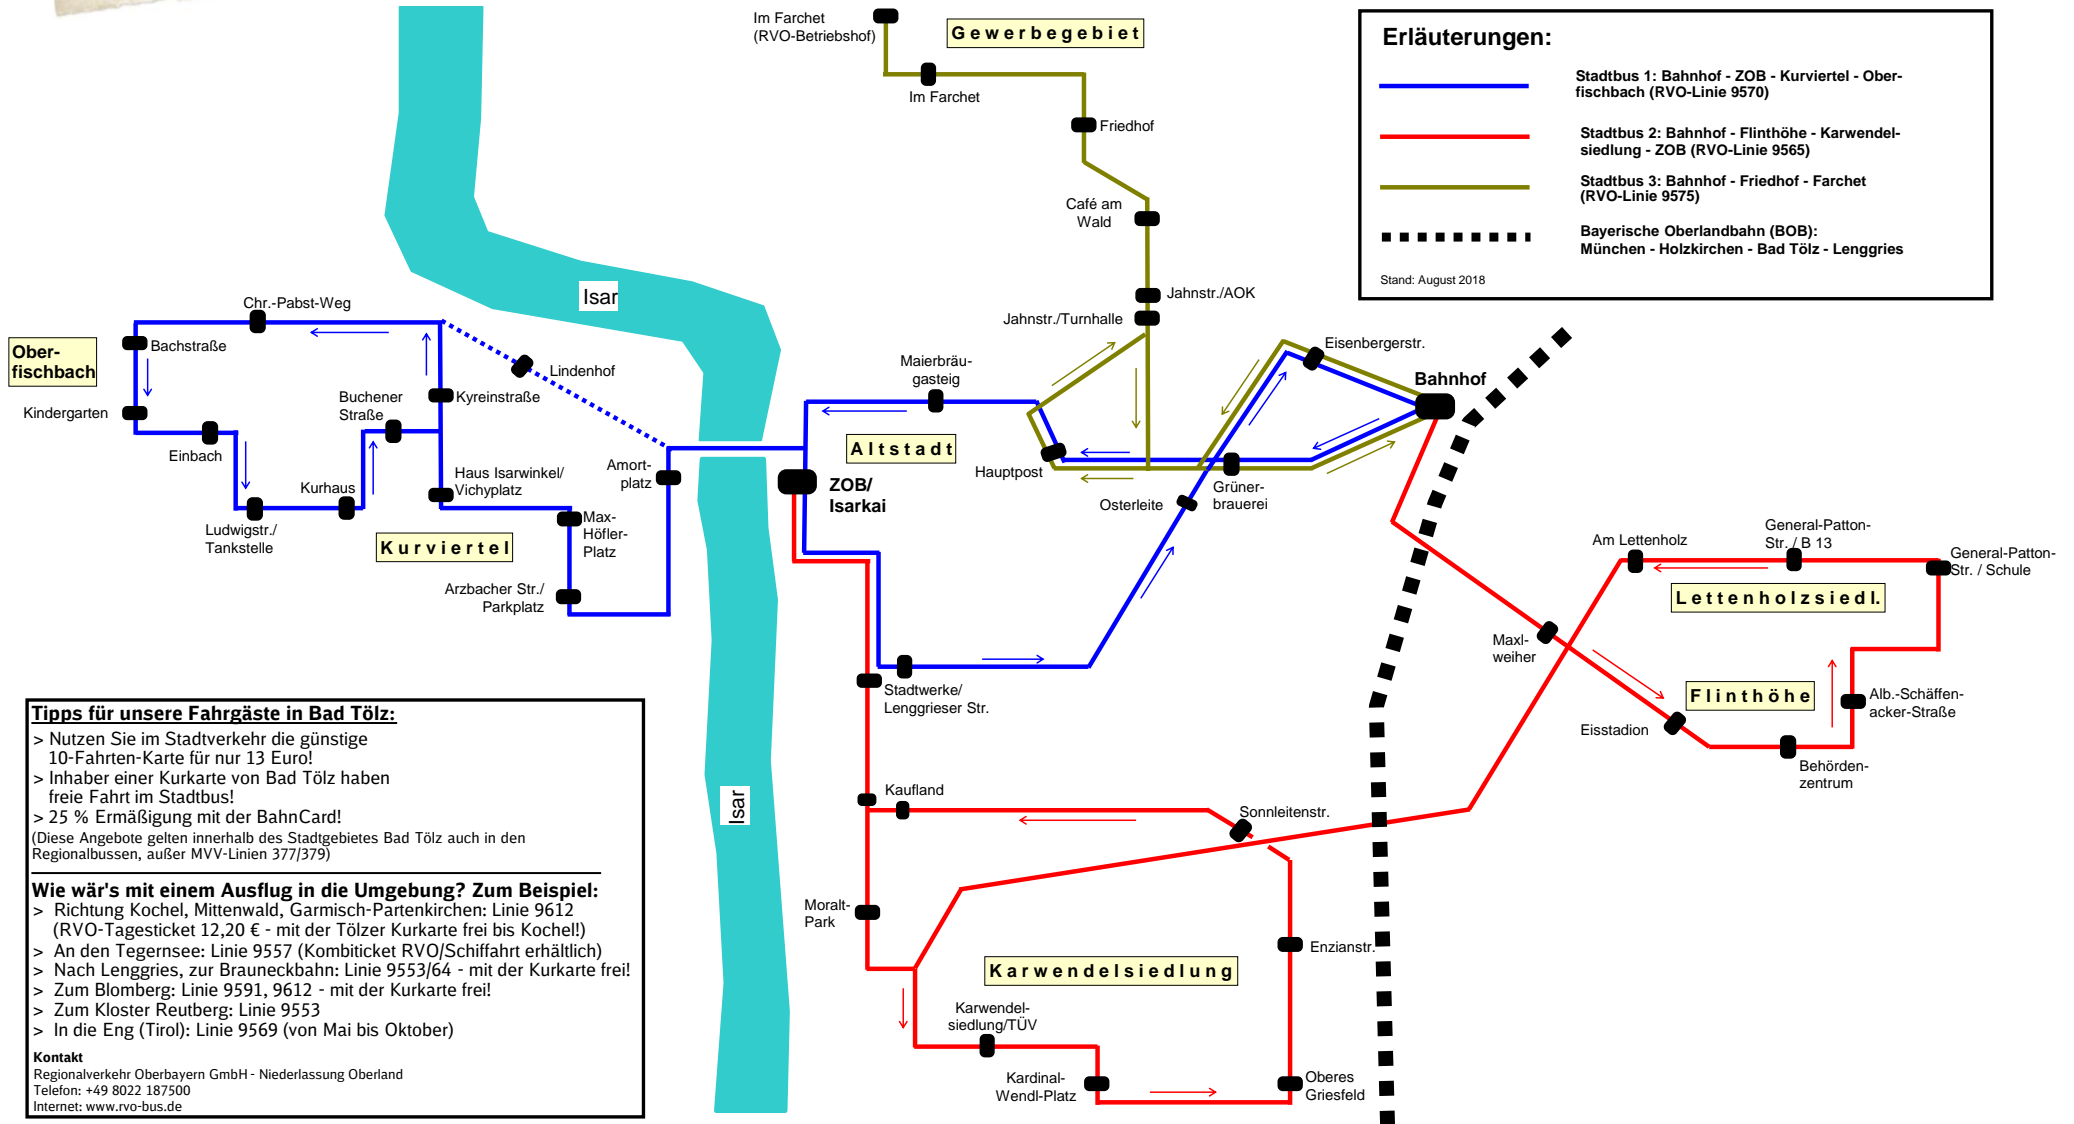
Erläuterungen:

Stadtbus 1: Bahnhof - ZOB - Kurviertel - Oberfischbach (RVO-Linie 9570)

Stadtbus 2: Bahnhof - Flinthöhe - Karwendelsiedlung - ZOB (RVO-Linie 9565)

Stadtbus 3: Bahnhof - Friedhof - Farchet (RVO-Linie 9575)

Bayerische Oberlandbahn (BOB): München - Holzkirchen - Bad Tölz - Lenggries

Stand: August 2018

Im Farchet (RVO-Betriebshof)
Gewerbegebiet
Im Farchet
Friedhof
Café am Wald
Jahnstr./AOK
Jahnstr./Turnhalle
Isar
Chr.-Pabst-Weg
Oberfischbach
Bachstraße
Lindenhof
Kindergarten
Buchener Straße
Kyreinstraße
Einbach
Kurhaus
Haus Isarwinkel/ Vichyplatz
Amortplatz
Ludwigstr./ Tankstelle
Kurviertel
Max-Höfler-Platz
Arzbacher Str./ Parkplatz
Maierbräugasteig
Altstadt
ZOB/ Isarkai
Hauptpost
Osterleite
Eisenbergerstr.
Bahnhof
Grüner-brauerei
Am Lettenholz
General-Patton-Str. / B 13
General-Patton-Str. / Schule
Lettenholzsiedl.
Maxlweiher
Flinthöhe
Alb.-Schäffenacker-Straße
Eisstadion
Behördenzentrum
Stadtwerke/ Lenggrieser Str.
Kaufland
Sonnleitenstr.
Isar
Moralt-Park
Enzianstr.
Karwendelsiedlung
Karwendelsiedlung/TÜV
Kardinal-Wendl-Platz
Oberes Griesfeld

Tipps für unsere Fahrgäste in Bad Tölz:
> Nutzen Sie im Stadtverkehr die günstige 10-Fahrten-Karte für nur 13 Euro!
> Inhaber einer Kurkarte von Bad Tölz haben freie Fahrt im Stadtbus!
> 25 % Ermäßigung mit der BahnCard!
(Diese Angebote gelten innerhalb des Stadtgebietes Bad Tölz auch in den Regionalbussen, außer MVV-Linien 377/379)

Wie wär's mit einem Ausflug in die Umgebung? Zum Beispiel:
> Richtung Kochel, Mittenwald, Garmisch-Partenkirchen: Linie 9612 (RVO-Tagesticket 12,20 € - mit der Tölzer Kurkarte frei bis Kochel!)
> An den Tegernsee: Linie 9557 (Kombiticket RVO/Schiffahrt erhältlich)
> Nach Lenggries, zur Brauneckbahn: Linie 9553/64 - mit der Kurkarte frei!
> Zum Blomberg: Linie 9591, 9612 - mit der Kurkarte frei!
> Zum Kloster Reutberg: Linie 9553
> In die Eng (Tirol): Linie 9569 (von Mai bis Oktober)

Kontakt
Regionalverkehr Oberbayern GmbH - Niederlassung Oberland
Telefon: +49 8022 187500
Internet: www.rvo-bus.de